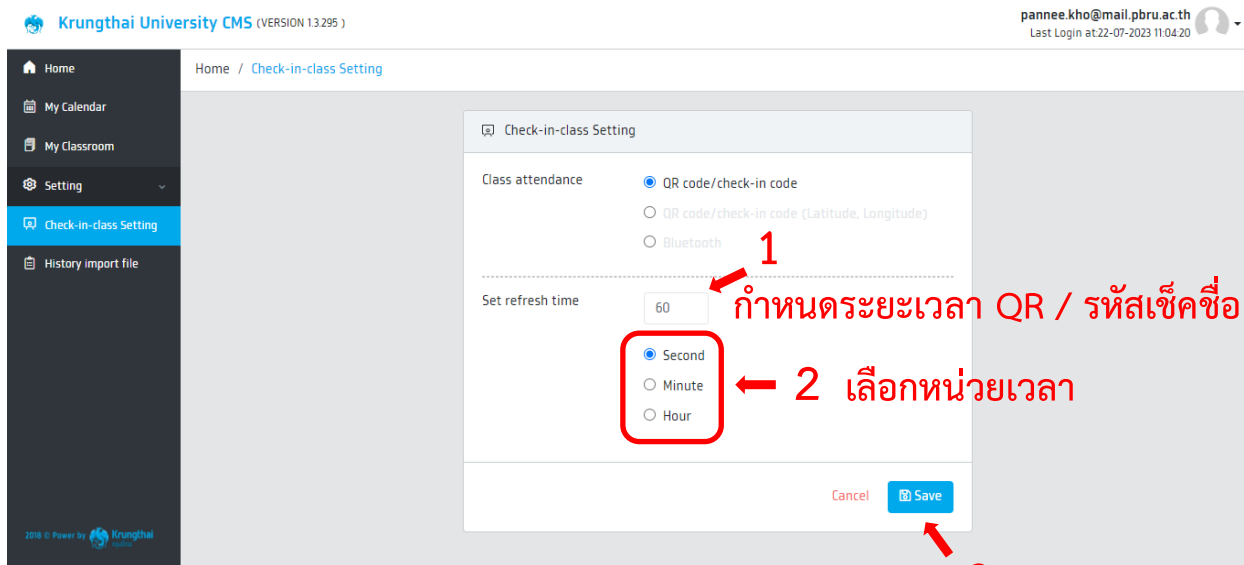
Krungthai University CMS (VERSION 1.3.295 )

pannee.kho@mail.pbru.ac.th
Last Login at:22-07-2023 11:04:20

Home
My Calendar
My Classroom
Setting
Check-in-class Setting
History import file

2018 © Power by Krungthai

Home / Check-in-class Setting

Check-in-class Setting

Class attendance
QR code/check-in code
QR code/check-in code (Latitude, Longitude)
Bluetooth

1
กำหนดระยะเวลา QR / รหัสเช็คชื่อ

Set refresh time
60

Second
Minute
Hour

2 เลือกหน่วยเวลา

Cancel
Save